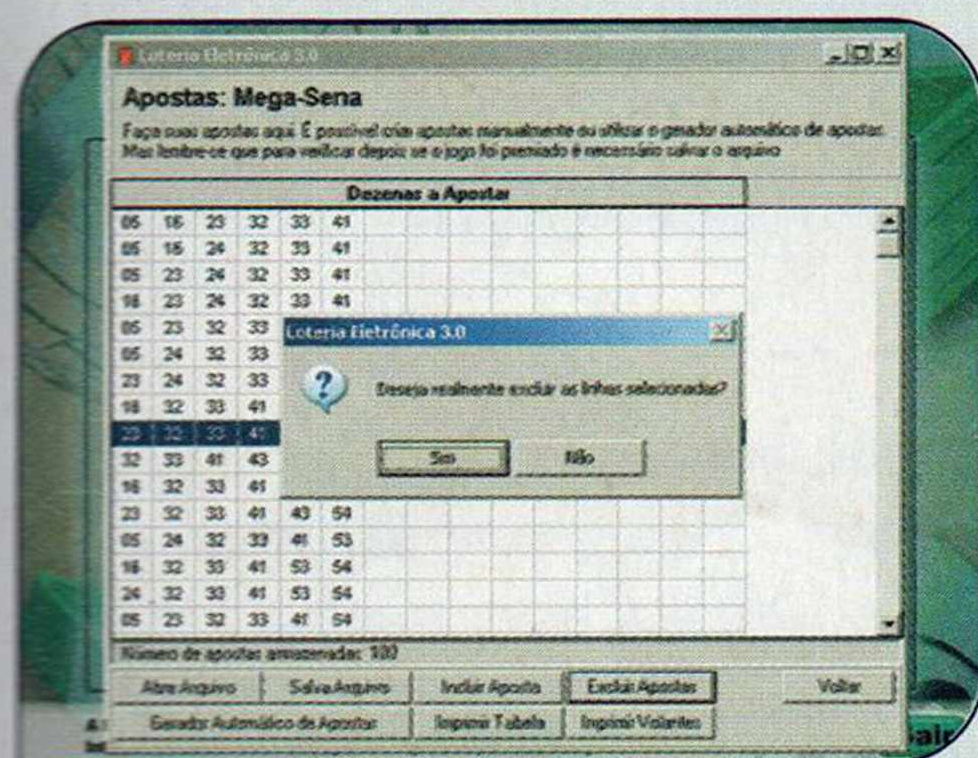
Loteria Eletrônica 3.0

Apostas: Mega-Sena

Faça suas apostas aqui. É possível criar apostas manualmente ou utilizar o gerador automático de apostas. Mas lembre-se que para verificar depois se o jogo foi premiado é necessário salvar o arquivo.

Dezenas a Apostar

| | | | | | |
|---|---|---|---|---|---|
| 05 | 16 | 23 | 32 | 33 | 41 |
| 05 | 16 | 24 | 32 | 33 | 41 |
| 05 | 23 | 24 | 32 | 33 | 41 |
| 16 | 23 | 24 | 32 | 33 | 41 |
| 05 | 23 | 32 | 33 | | |
| 05 | 24 | 32 | 33 | | |
| 23 | 24 | 32 | 33 | | |
| 16 | 32 | 33 | 41 | | |
| 23 | 32 | 33 | 41 | | |
| 32 | 33 | 41 | 43 | | |
| 16 | 32 | 33 | 41 | | |
| 23 | 32 | 33 | 41 | 43 | 54 |
| 05 | 24 | 32 | 33 | 41 | 53 |
| 16 | 32 | 33 | 41 | 53 | 54 |
| 24 | 32 | 33 | 41 | 53 | 54 |
| 05 | 23 | 32 | 33 | 41 | 54 |

Loteria Eletrônica 3.0

Deseja realmente excluir as linhas selecionadas?

Sim Não

Número de apostas armazenadas: 100

Abrir Arquivo | Salva Arquivo | Incluir Aposta | Excluir Apostas | Voltar

Gerador Automático de Apostas | Imprimir Tabela | Imprimir Volantes